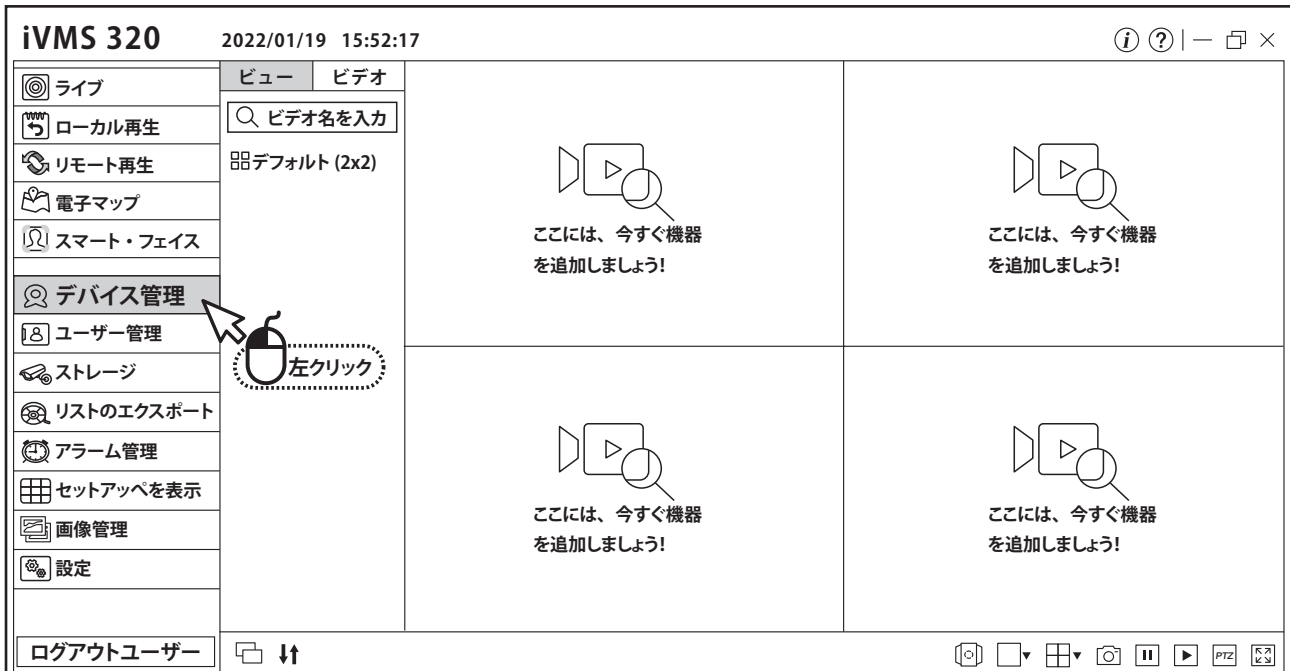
iVMS 320 2022/01/19 15:52:17

ライブ
ローカル再生
リモート再生
電子マップ
スマート・フェイス
デバイス管理
ユーザー管理
ストレージ
リストのエクスポート
アラーム管理
セットアップを表示
画像管理
設定
ログアウトユーザー

ビュー | ビデオ
ビデオ名を入力
デフォルト (2x2)

左クリック

ここには、今すぐ機器を追加しましょう!

ここには、今すぐ機器を追加しましょう!

ここには、今すぐ機器を追加しましょう!

ここには、今すぐ機器を追加しましょう!

PTZ